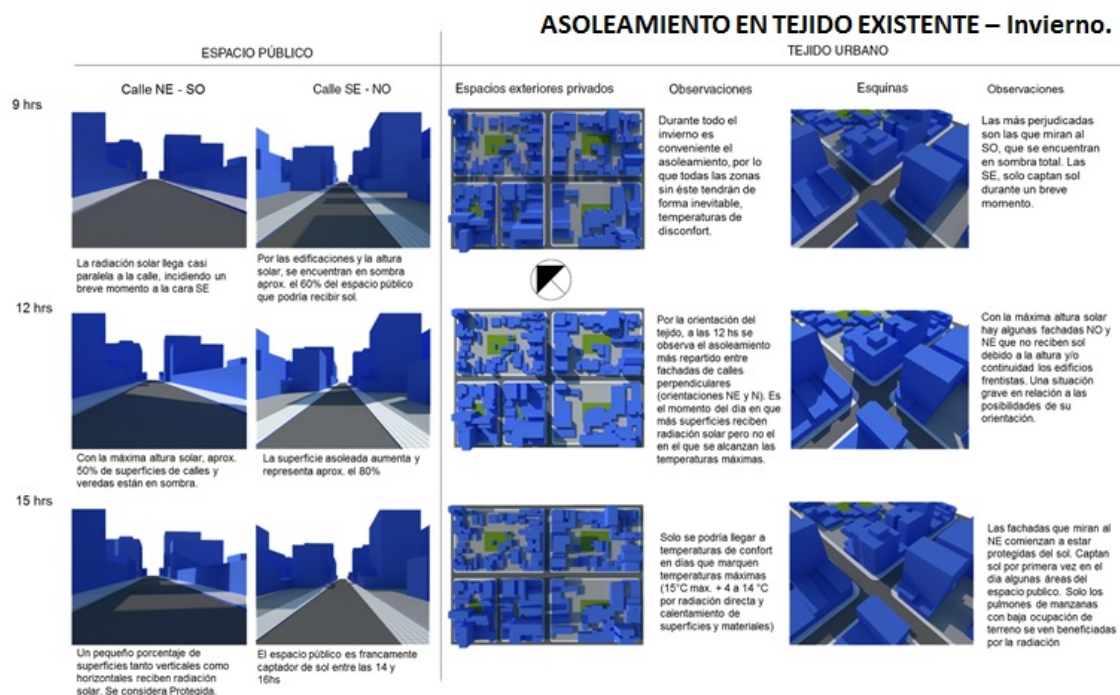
ASOLEAMIENTO EN TEJIDO EXISTENTE – Invierno.

ESPACIO PÚBLICO

TEJIDO URBANO

Calle NE - SO

Calle SE - NO

Espacios exteriores privados

Observaciones

Esquinas

Observaciones

9 hrs

La radiación solar llega casi paralela a la calle, incidiendo un breve momento a la cara SE

Por las edificaciones y la altura solar, se encuentran en sombra aprox. el 60% del espacio público que podría recibir sol.

Durante todo el invierno es conveniente el asoleamiento, por lo que todas las zonas sin éste tendrán de forma inevitable, temperaturas de disconfort.

Las más perjudicadas son las que miran al SO, que se encuentran en sombra total. Las SE, solo captan sol durante un breve momento.

12 hrs

Con la máxima altura solar, aprox. 50% de superficies de calles y veredas están en sombra.

La superficie asoleada aumenta y representa aprox. el 80%

Por la orientación del tejido, a las 12 hs se observa el asoleamiento más repartido entre fachadas de calles perpendiculares (orientaciones NE y N). Es el momento del día en que más superficies reciben radiación solar pero no el en el que se alcanzan las temperaturas máximas.

Con la máxima altura solar hay algunas fachadas NO y NE que no reciben sol debido a la altura y/o continuidad los edificios frentistas. Una situación grave en relación a las posibilidades de su orientación.

15 hrs

Un pequeño porcentaje de superficies tanto verticales como horizontales reciben radiación solar. Se considera Protegida.

El espacio público es francamente captador de sol entre las 14 y 16hs

Solo se podría llegar a temperaturas de confort en días que marquen temperaturas máximas (15°C max. + 4 a 14 °C por radiación directa y calentamiento de superficies y materiales)

Las fachadas que miran al NE comienzan a estar protegidas del sol. Captan sol por primera vez en el día algunas áreas del espacio publico. Solo los pulmones de manzanas con baja ocupación de terreno se ven beneficiadas por la radiación